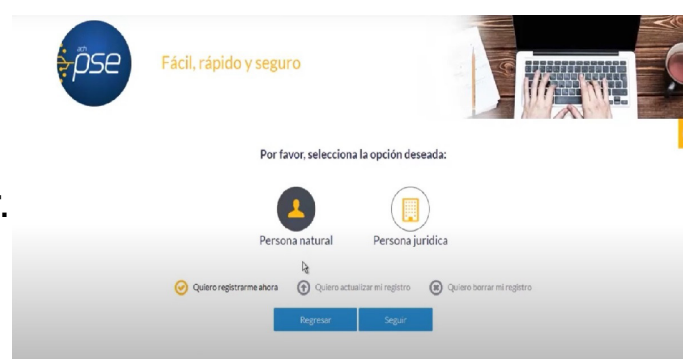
ach pse

Fácil, rápido y seguro

Por favor, selecciona la opción deseada:

Persona natural

Persona jurídica

Quiero registrarme ahora

Quiero actualizar mi registro

Quiero borrar mi registro

Regresar

Seguir